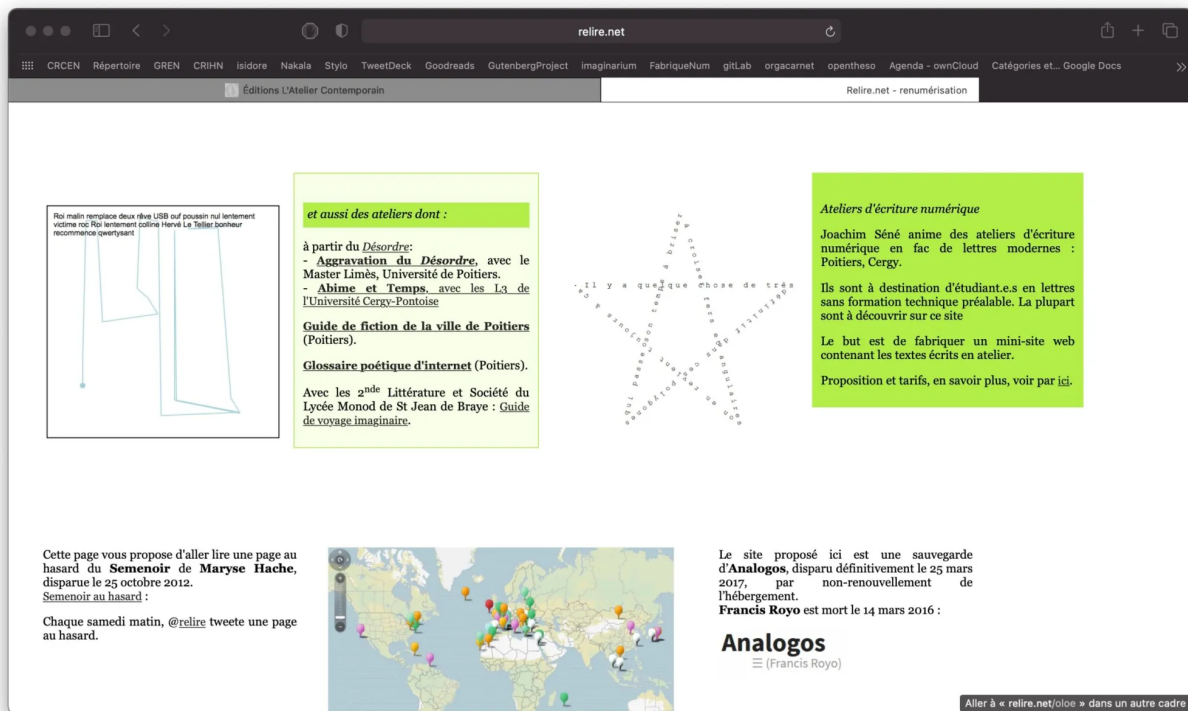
relire.net

CRCEN Répertoire GREN CRIHN isidore Nakala Stylo TweetDeck Goodreads GutenbergProject imaginarium FabriqueNum gitLab orgacarnet opentheso Agenda - ownCloud Catégories et... Google Docs

Éditions L'Atelier Contemporain

Relire.net - renumérisation

Roi malin remplace deux rêve USB ouf poussin nul lentement victime roc Roi lentement colline Hervé Le Tellier bonheur recommence qwertysant

et aussi des ateliers dont :

à partir du Désordre:
- Aggravation du Désordre, avec le Master Limès, Université de Poitiers.
- Abime et Temps, avec les L3 de l'Université Cergy-Pontoise

Guide de fiction de la ville de Poitiers (Poitiers).

Glossaire poétique d'internet (Poitiers).

Avec les 2$^{nde}$ Littérature et Société du Lycée Monod de St Jean de Braye : Guide de voyage imaginaire.

. Il y a quelque chose de très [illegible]

Ateliers d'écriture numérique

Joachim Séné anime des ateliers d'écriture numérique en fac de lettres modernes : Poitiers, Cergy.

Ils sont à destination d'étudiant.e.s en lettres sans formation technique préalable. La plupart sont à découvrir sur ce site

Le but est de fabriquer un mini-site web contenant les textes écrits en atelier.

Proposition et tarifs, en savoir plus, voir par ici.

Cette page vous propose d'aller lire une page au hasard du Semenoir de Maryse Hache, disparue le 25 octobre 2012.
Semenoir au hasard :

Chaque samedi matin, @relire tweete une page au hasard.

Le site proposé ici est une sauvegarde d'Analogos, disparu définitivement le 25 mars 2017, par non-renouvellement de l'hébergement.
Francis Royo est mort le 14 mars 2016 :

Analogos
(Francis Royo)

Aller à « relire.net/oloe » dans un autre cadre